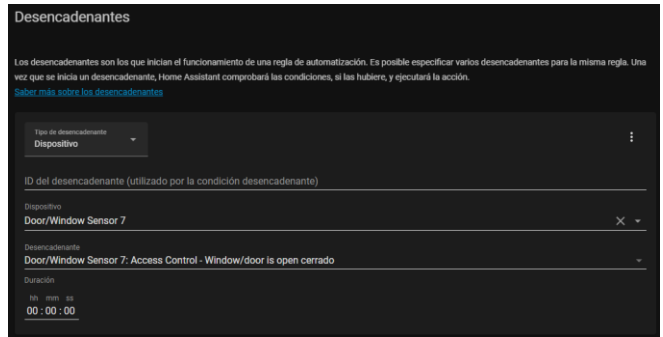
Desencadenantes

Los desencadenantes son los que inician el funcionamiento de una regla de automatización. Es posible especificar varios desencadenantes para la misma regla. Una vez que se inicia un desencadenante, Home Assistant comprobará las condiciones, si las hubiere, y ejecutará la acción.
Saber más sobre los desencadenantes

Tipo de desencadenante
Dispositivo

ID del desencadenante (utilizado por la condición desencadenante)

Dispositivo
Door/Window Sensor 7

Desencadenante
Door/Window Sensor 7: Access Control - Window/door is open cerrado

Duración
hh mm ss
00 : 00 : 00